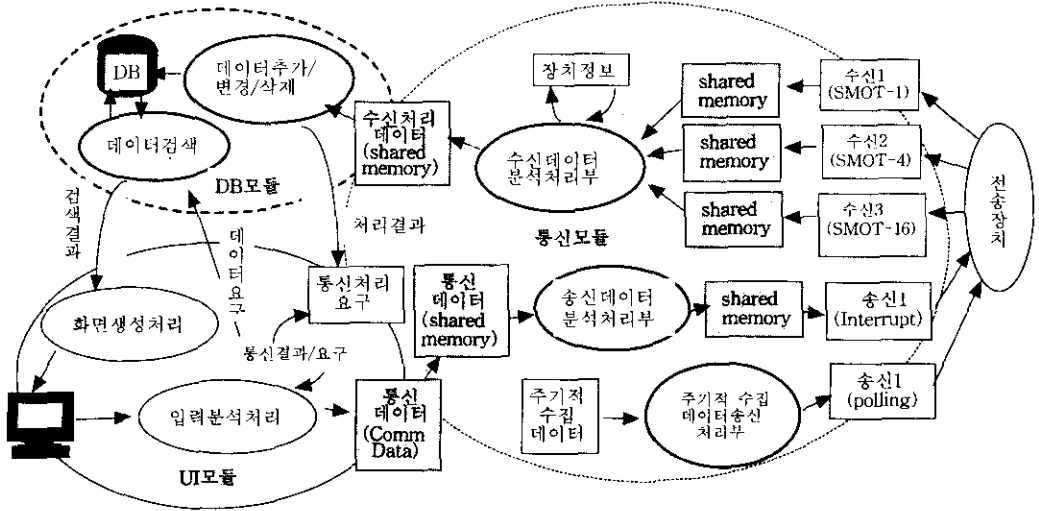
DB

데이터추가/변경/삭제

데이터검색

DB모듈

검색결과

데이터요구

수신처리데이터(shared memory)

처리결과

장치정보

수신데이터 분석처리부

shared memory

shared memory

shared memory

수신1 (SMOT-1)

수신2 (SMOT-4)

수신3 (SMOT-16)

통신모듈

전송장치

화면생성처리

통신처리요구

통신데이터(shared memory)

송신데이터 분석처리부

shared memory

송신1 (Interrupt)

통신결과/요구

입력분석처리

통신데이터(Comm Data)

주기적 수집 데이터

주기적 수집 데이터송신 처리부

송신1 (polling)

UI모듈